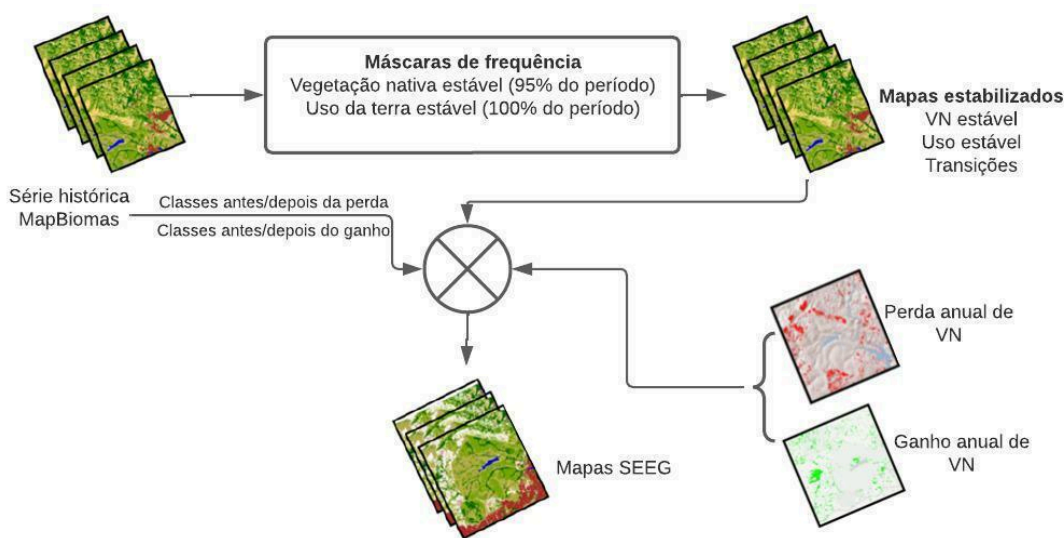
**Máscaras de frequência**
Vegetação nativa estável (95% do período)
Uso da terra estável (100% do período)

**Mapas estabilizados**
VN estável
Uso estável
Transições

Série histórica MapBiomas

Classes antes/depois da perda

Classes antes/depois do ganho

Perda anual de VN

Ganho anual de VN

Mapas SEEG